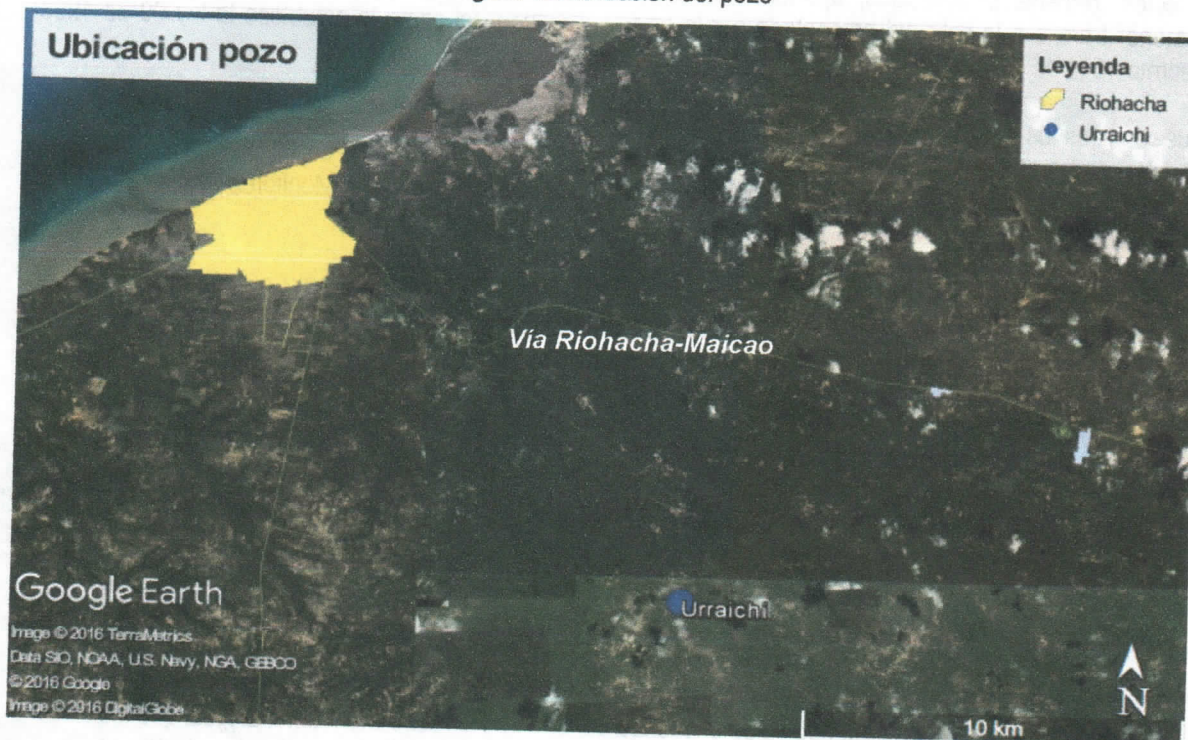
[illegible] del pozo

Ubicación pozo

Leyenda
Riohacha
Urraichi

Vía Riohacha-Maicao

Google Earth
Image © 2016 TerraMetrics
Data SIO, NOAA, U.S. Navy, NGA, GEBCO
© 2016 Google
Image © 2016 DigitalGlobe

Urraichi

N

10 km